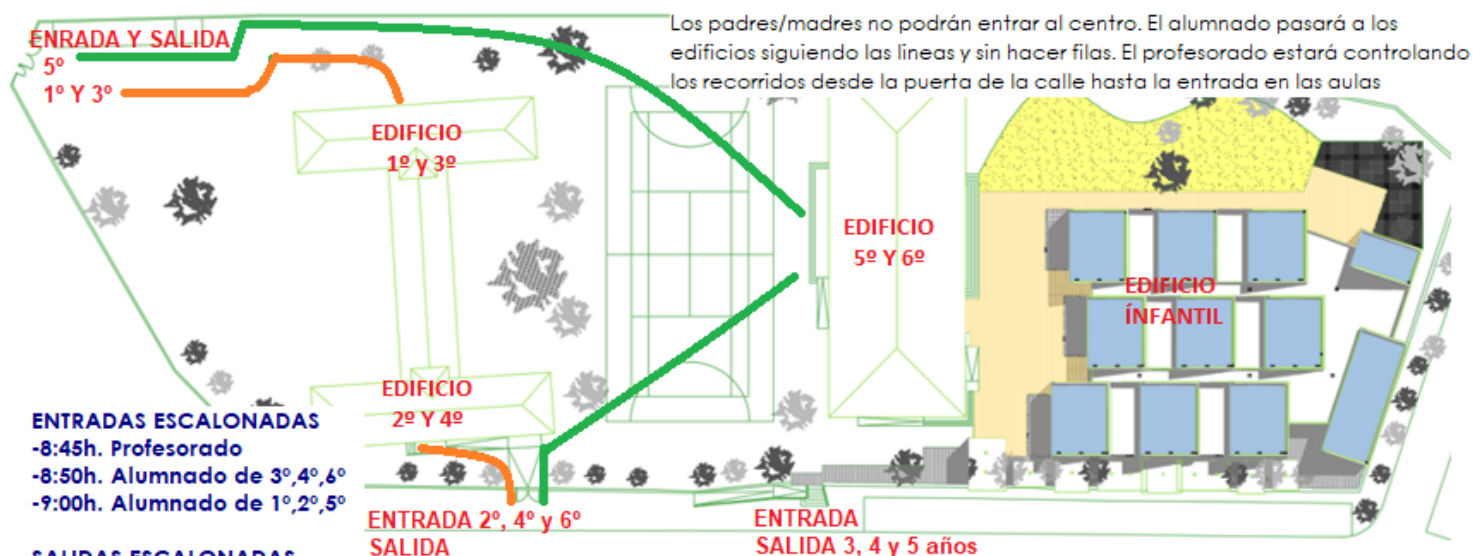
ENRADA Y SALIDA
5º
1º Y 3º

Los padres/madres no podrán entrar al centro. El alumnado pasará a los edificios siguiendo las lineas y sin hacer filas. El profesorado estará controlando los recorridos desde la puerta de la calle hasta la entrada en las aulas

EDIFICIO
1º y 3º

EDIFICIO
5º Y 6º

EDIFICIO
ÍNFANTIL

EDIFICIO
2º Y 4º

ENTRADAS ESCALONADAS
-8:45h. Profesorado
-8:50h. Alumnado de 3º,4º,6º
-9:00h. Alumnado de 1º,2º,5º

ENTRADA 2º, 4º y 6º
SALIDA

ENTRADA
SALIDA 3, 4 y 5 años

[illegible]